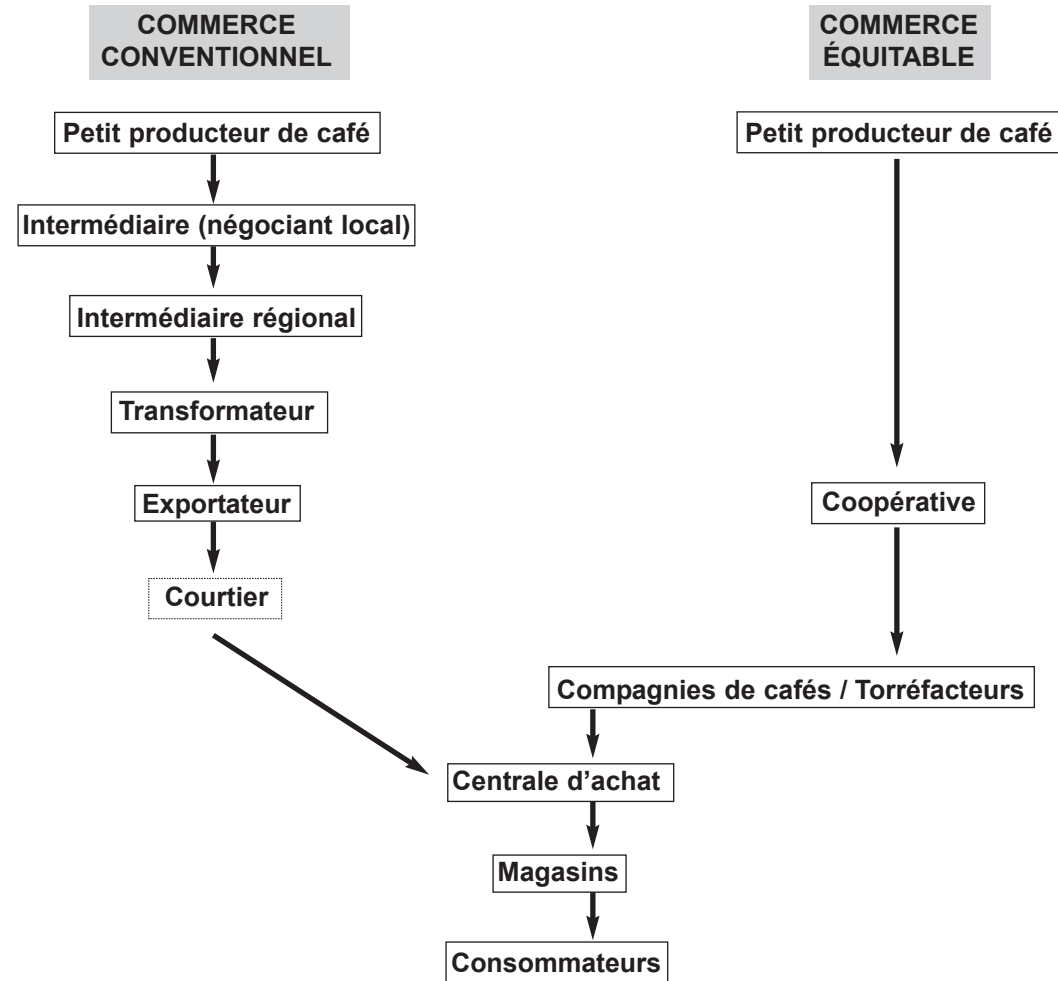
COMMERCE CONVENTIONNEL

COMMERCE ÉQUITABLE

Petit producteur de café

Intermédiaire (négociant local)

Intermédiaire régional

Transformateur

Exportateur

Courtier

Petit producteur de café

Coopérative

Compagnies de cafés / Torréfacteurs

Centrale d’achat

Magasins

Consommateurs